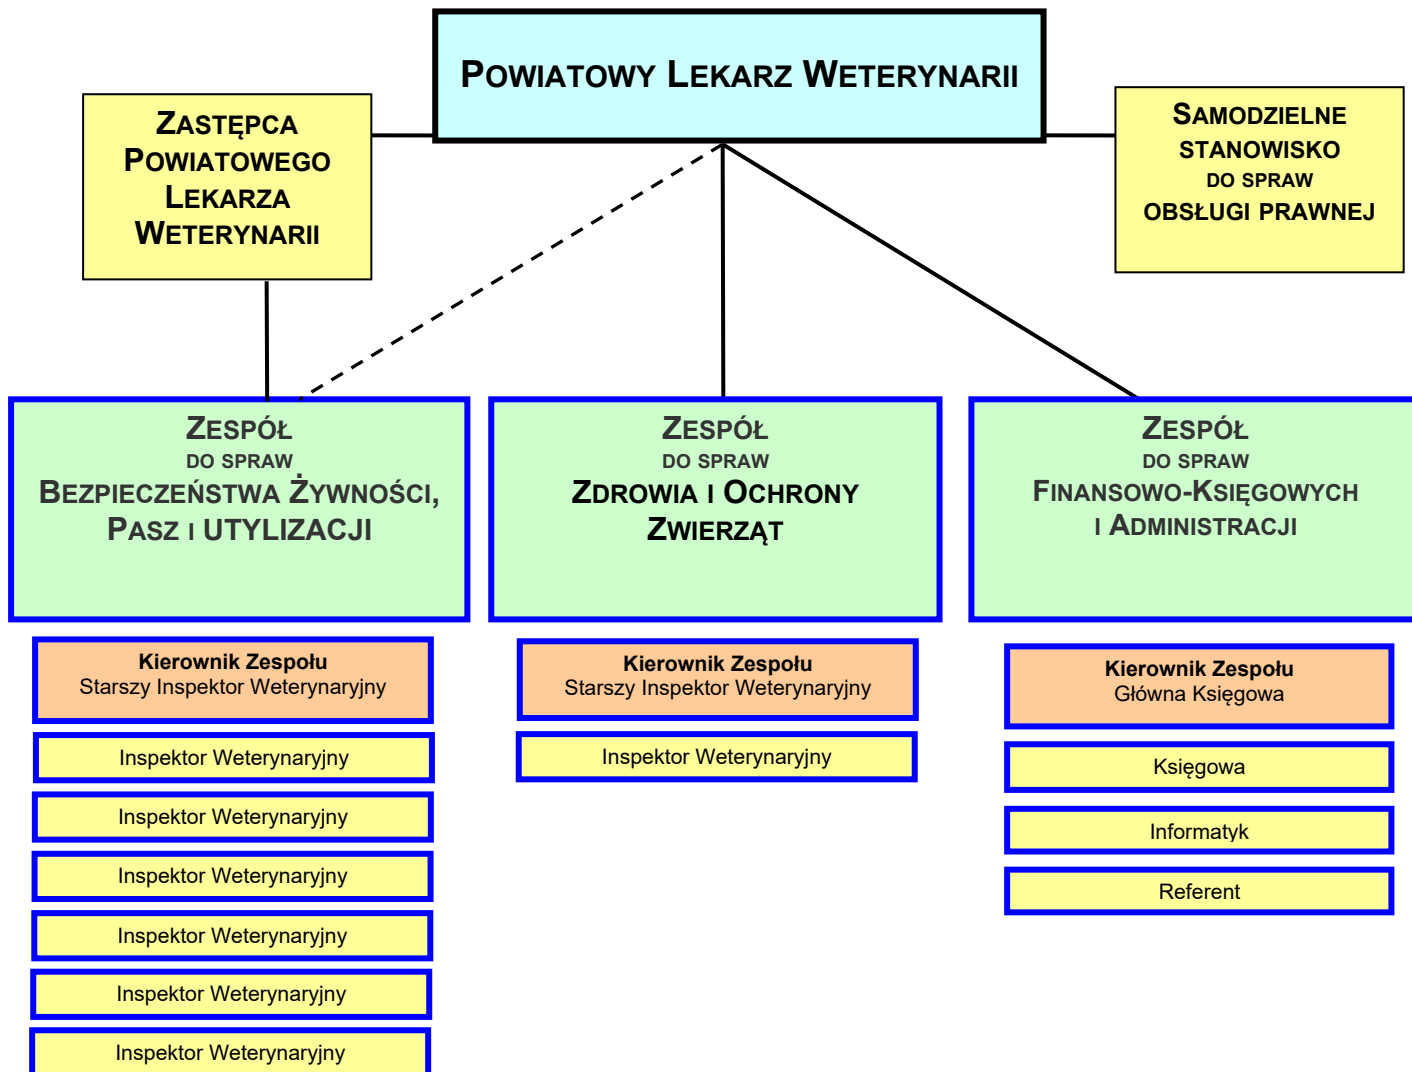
Powiatowy Lekarz Weterynarii

Zastępca Powiatowego Lekarza Weterynarii

Samodzielne stanowisko do spraw obsługi prawnej

Zespół do spraw Bezpieczeństwa Żywności, Pasz i utylizacji

Zespół do spraw Zdrowia i Ochrony Zwierząt

Zespół do spraw Finansowo-Księgowych i Administracji

**Kierownik Zespołu**
Starszy Inspektor Weterynaryjny

Inspektor Weterynaryjny

Inspektor Weterynaryjny

Inspektor Weterynaryjny

Inspektor Weterynaryjny

Inspektor Weterynaryjny

Inspektor Weterynaryjny

**Kierownik Zespołu**
Starszy Inspektor Weterynaryjny

Inspektor Weterynaryjny

**Kierownik Zespołu**
Główna Księgowa

Księgowa

Informatyk

Referent